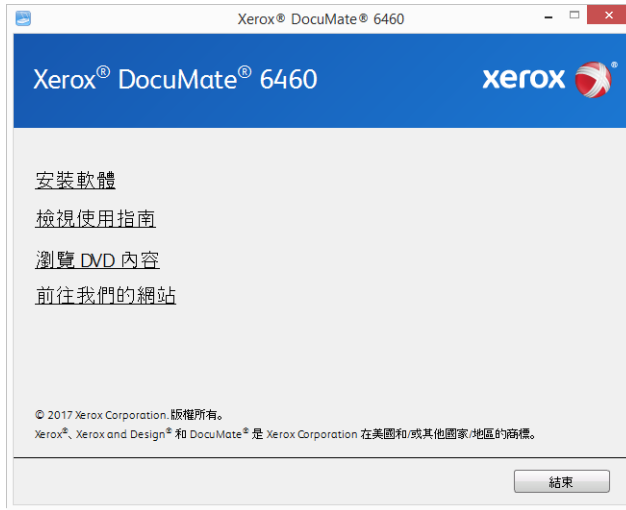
Xerox® DocuMate® 6460

Xerox® DocuMate® 6460

xerox

安裝軟體

檢視使用指南

瀏覽 DVD 內容

前往我們的網站

© 2017 Xerox Corporation. 版權所有。

Xerox®、Xerox and Design® 和 DocuMate® 是 Xerox Corporation 在美國和/或其他國家/地區的商標。

結束